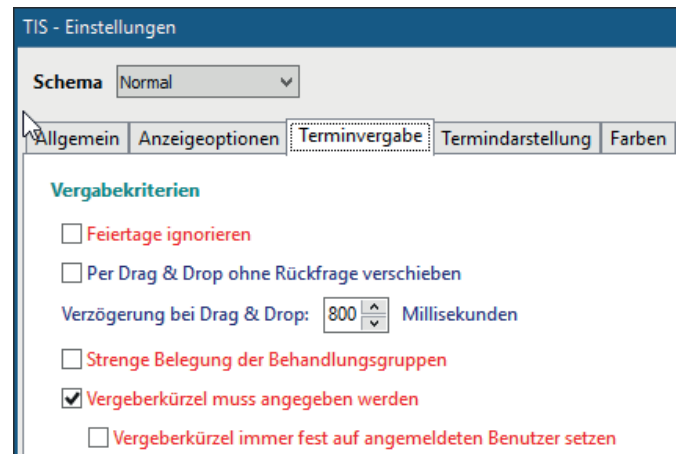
TIS - Einstellungen

Schema Normal

Allgemein | Anzeigeoptionen | Terminvergabe | Termindarstellung | Farben

Vergabekriterien

☐ Feiertage ignorieren

☐ Per Drag & Drop ohne Rückfrage verschieben

Verzögerung bei Drag & Drop: 800 Millisekunden

☐ Strenge Belegung der Behandlungsgruppen

☑ Vergeberkürzel muss angegeben werden

☐ Vergeberkürzel immer fest auf angemeldeten Benutzer setzen